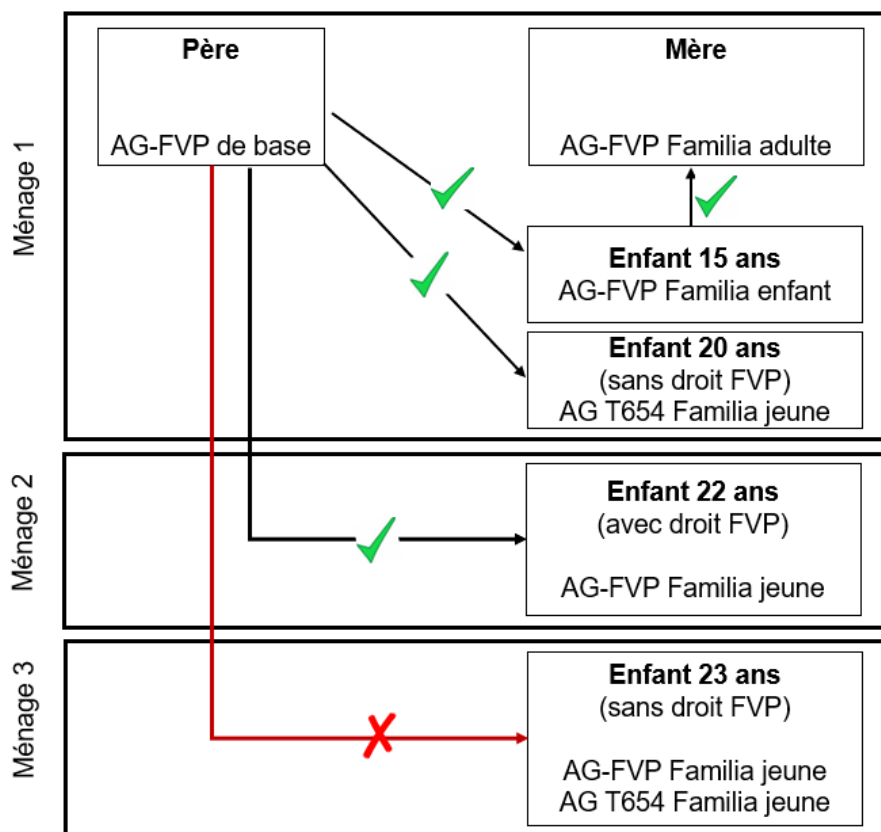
Ménage 1

Père

AG-FVP de base

Mère

AG-FVP Familia adulte

Enfant 15 ans
AG-FVP Familia enfant

Enfant 20 ans
(sans droit FVP)
AG T654 Familia jeune

Ménage 2

Enfant 22 ans
(avec droit FVP)

AG-FVP Familia jeune

Ménage 3

Enfant 23 ans
(sans droit FVP)

AG-FVP Familia jeune
AG T654 Familia jeune